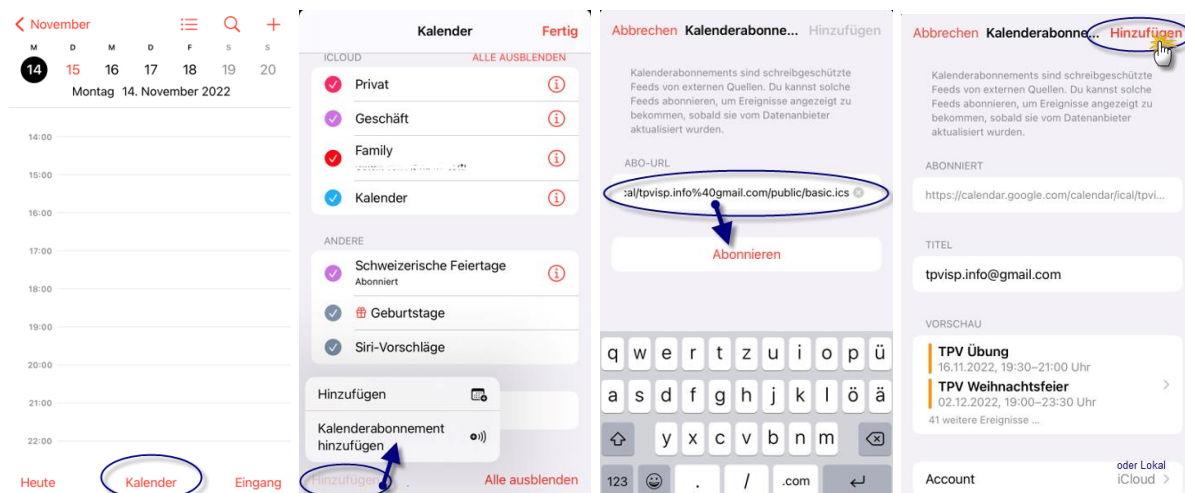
November

M D M D F S S
14 15 16 17 18 19 20
Montag 14. November 2022

14:00
15:00
16:00
17:00
18:00
19:00
20:00
21:00
22:00

Heute Kalender Eingang

Kalender Fertig

ICLOUD ALLE AUSBLENDEN
Privat
Geschäft
Family
Kalender

ANDERE
Schweizerische Feiertage
Abonniert
Geburtstage
Siri-Vorschläge

Hinzufügen
Kalenderabonnement hinzufügen

Hinzufügen Alle ausblenden

Abbrechen Kalenderabonne... Hinzufügen

Kalenderabonnements sind schreibgeschützte Feeds von externen Quellen. Du kannst solche Feeds abonnieren, um Ereignisse angezeigt zu bekommen, sobald sie vom Datenanbieter aktualisiert wurden.

ABO-URL
:al/tpvisp.info%40gmail.com/public/basic.ics

Abonnieren

q w e r t z u i o p ü
a s d f g h j k l ö ä
y x c v b n m
123 . / .com

Abbrechen Kalenderabonne... Hinzufügen

Kalenderabonnements sind schreibgeschützte Feeds von externen Quellen. Du kannst solche Feeds abonnieren, um Ereignisse angezeigt zu bekommen, sobald sie vom Datenanbieter aktualisiert wurden.

ABONNIERT
https://calendar.google.com/calendar/ical/tpvi...

TITEL
tpvisp.info@gmail.com

VORSCHAU
TPV Übung
16.11.2022, 19:30–21:00 Uhr
TPV Weihnachtsfeier
02.12.2022, 19:00–23:30 Uhr
41 weitere Ereignisse ...

oder Lokal
Account iCloud